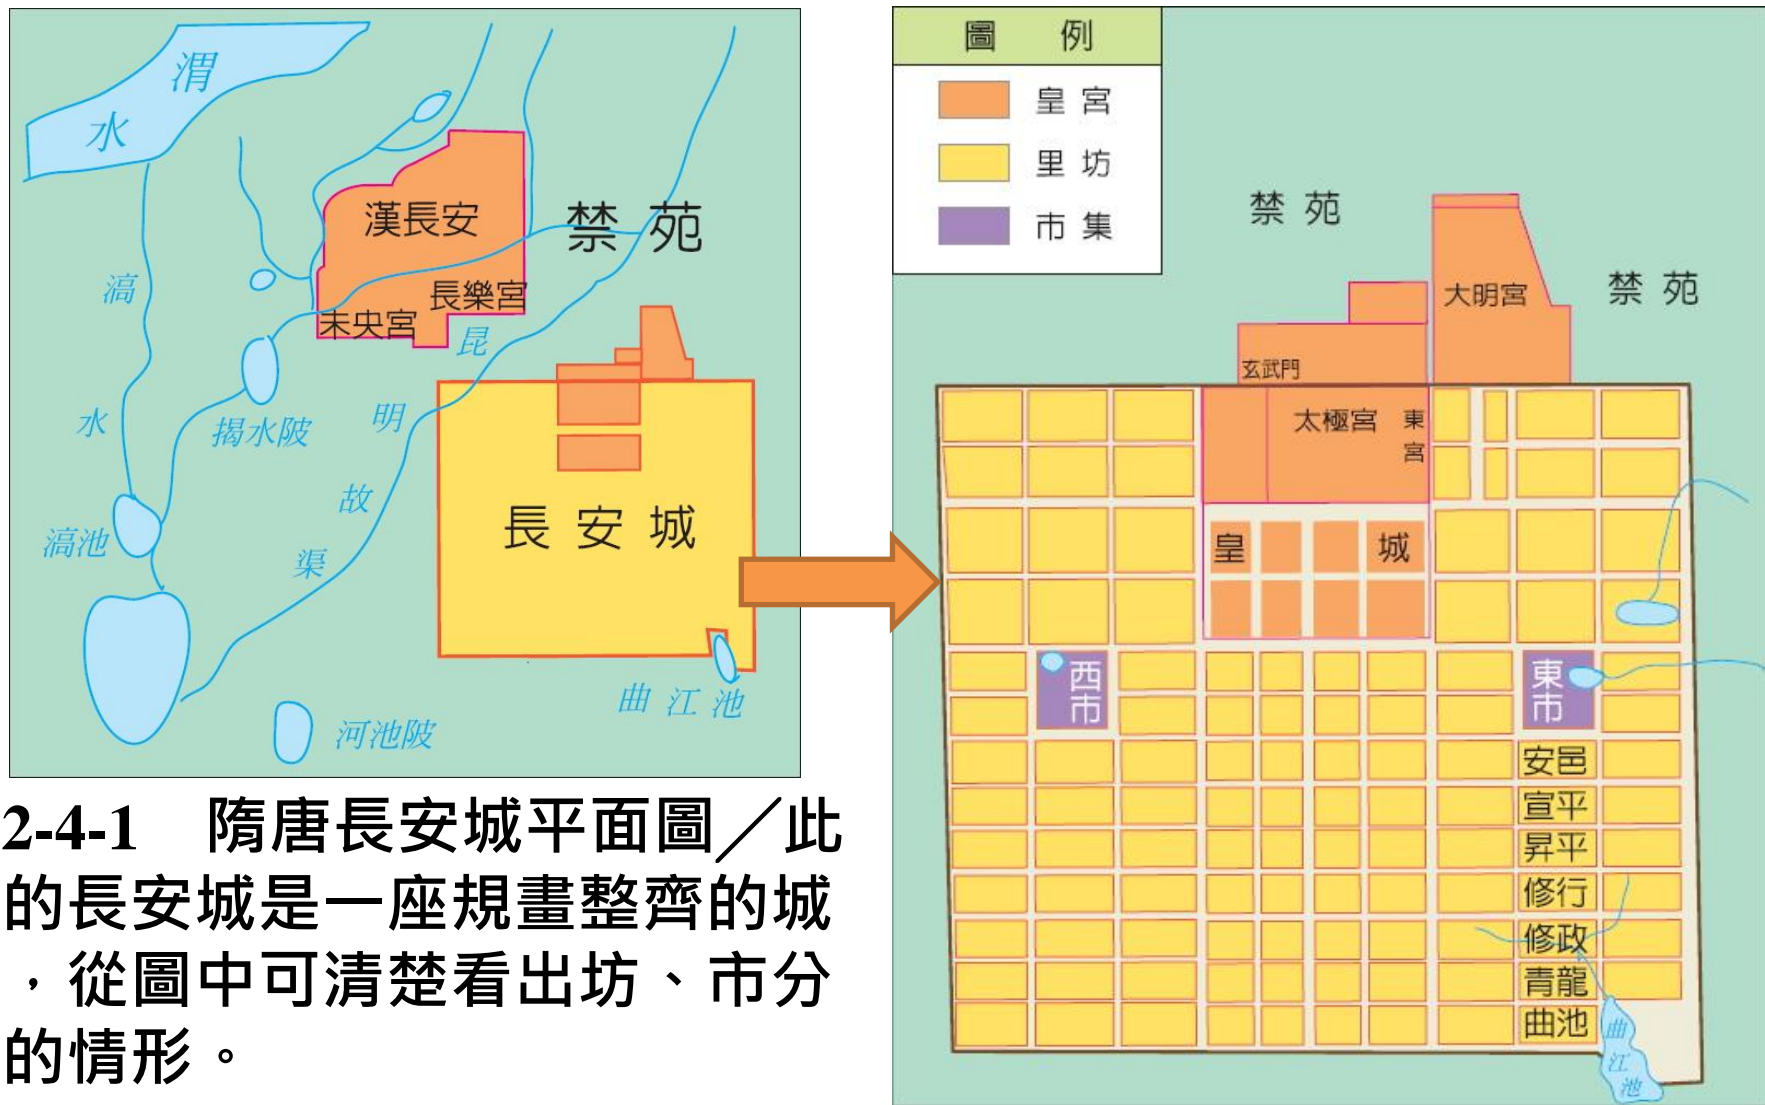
渭水

漢長安

禁苑

長樂宮

未央宮

昆

滈

明

水

揭水陂

故

滈池

渠

長安城

曲江池

河池陂

2-4-1 隋唐長安城平面圖／此的長安城是一座規畫整齊的城，從圖中可清楚看出坊、市分的情形。

圖例

皇宮

里坊

市集

禁苑

大明宮

禁苑

玄武門

太極宮

東宮

皇

城

西市

東市

安邑

宣平

昇平

修行

修政

青龍

曲池

曲江池